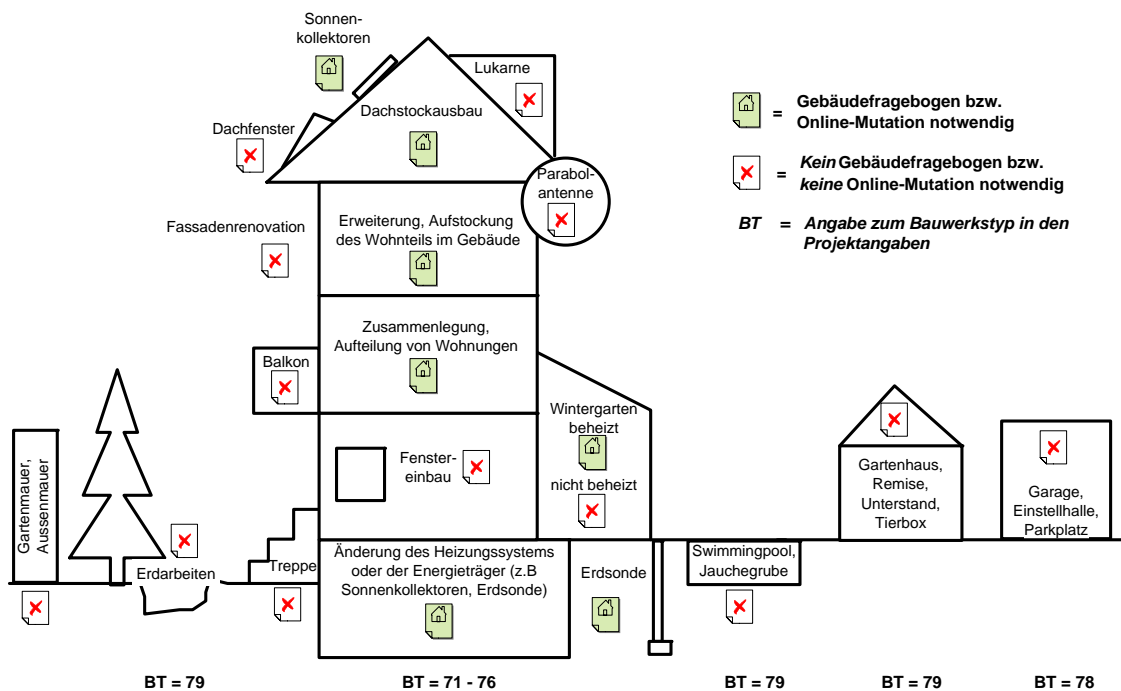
Sonnenkollektoren

Lukarne

Dachstockausbau

Dachfenster

= Gebäudefragebogen bzw. Online-Mutation notwendig

= Kein Gebäudefragebogen bzw. keine Online-Mutation notwendig

BT = Angabe zum Bauwerkstyp in den Projektangaben

Parabolantenne

Fassadenrenovation

Erweiterung, Aufstockung des Wohnteils im Gebäude

Zusammenlegung, Aufteilung von Wohnungen

Balkon

Wintergarten beheizt

nicht beheizt

Fenstereinbau

Gartenmauer, Aussenmauer

Erdarbeiten

Treppe

Änderung des Heizungssystems oder der Energieträger (z.B Sonnenkollektoren, Erdsonde)

Erdsonde

Swimmingpool, Jauchegrube

Gartenhaus, Remise, Unterstand, Tierbox

Garage, Einstellhalle, Parkplatz

BT = 79

BT = 71 - 76

BT = 79

BT = 79

BT = 78